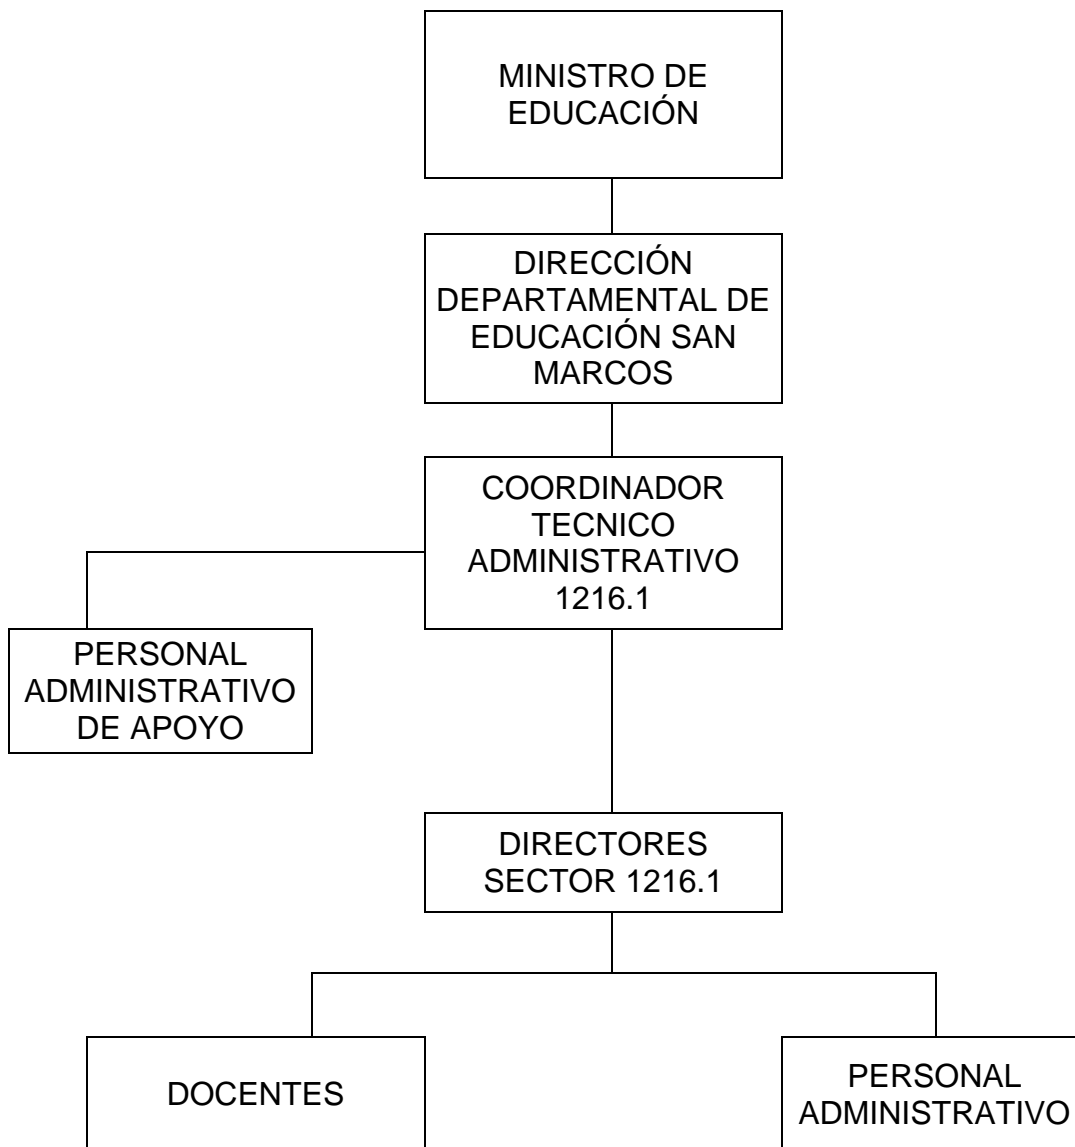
MINISTRO DE EDUCACIÓN

DIRECCIÓN DEPARTAMENTAL DE EDUCACIÓN SAN MARCOS

COORDINADOR TECNICO ADMINISTRATIVO 1216.1

PERSONAL ADMINISTRATIVO DE APOYO

DIRECTORES SECTOR 1216.1

DOCENTES

PERSONAL ADMINISTRATIVO